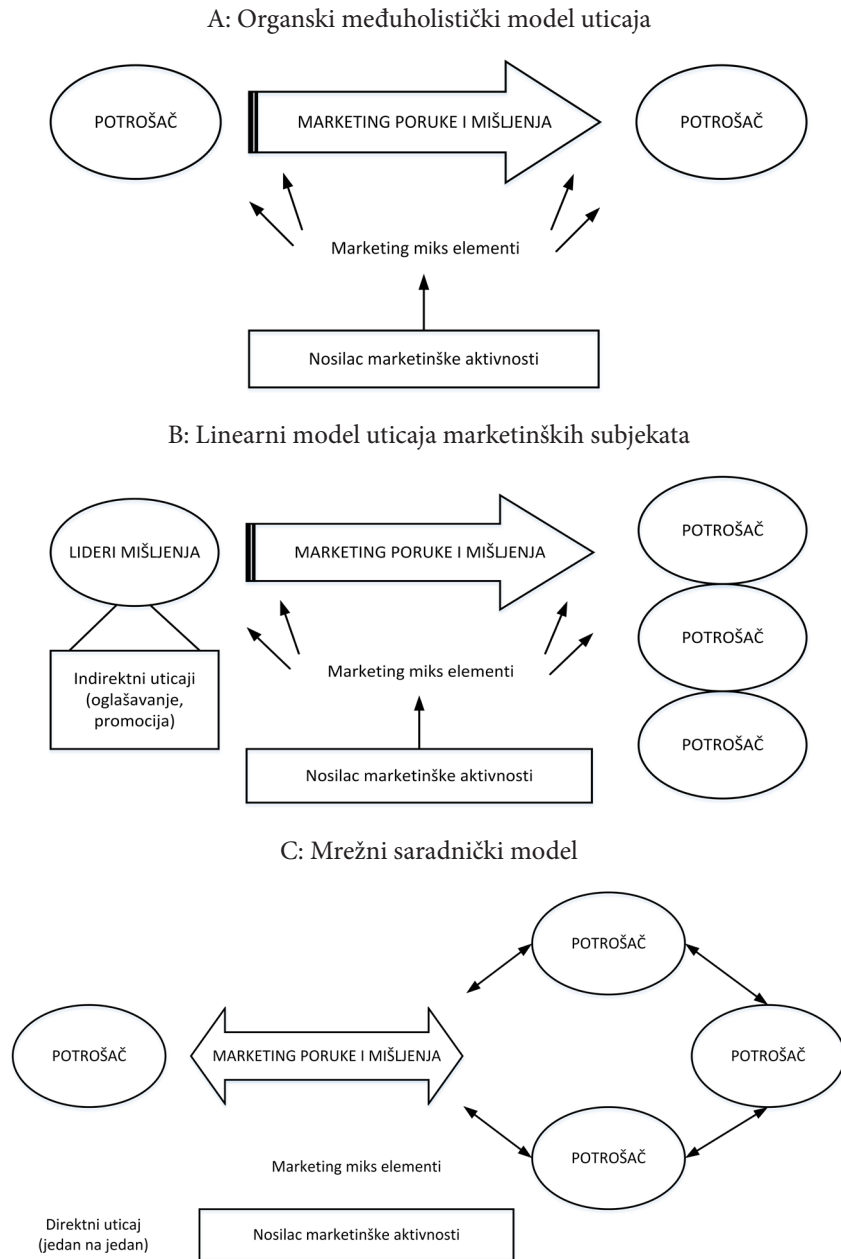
A: Organski međuholistički model uticaja

POTROŠAČ

MARKETING PORUKE I MIŠLJENJA

POTROŠAČ

Marketing miks elementi

Nosilac marketinške aktivnosti

B: Linearni model uticaja marketinških subjekata

LIDERI MIŠLJENJA

MARKETING PORUKE I MIŠLJENJA

POTROŠAČ

POTROŠAČ

POTROŠAČ

Indirektni uticaji (oglašavanje, promocija)

Marketing miks elementi

Nosilac marketinške aktivnosti

C: Mrežni saradnički model

POTROŠAČ

POTROŠAČ

MARKETING PORUKE I MIŠLJENJA

POTROŠAČ

POTROŠAČ

Marketing miks elementi

Direktni uticaj (jedan na jedan)

Nosilac marketinške aktivnosti